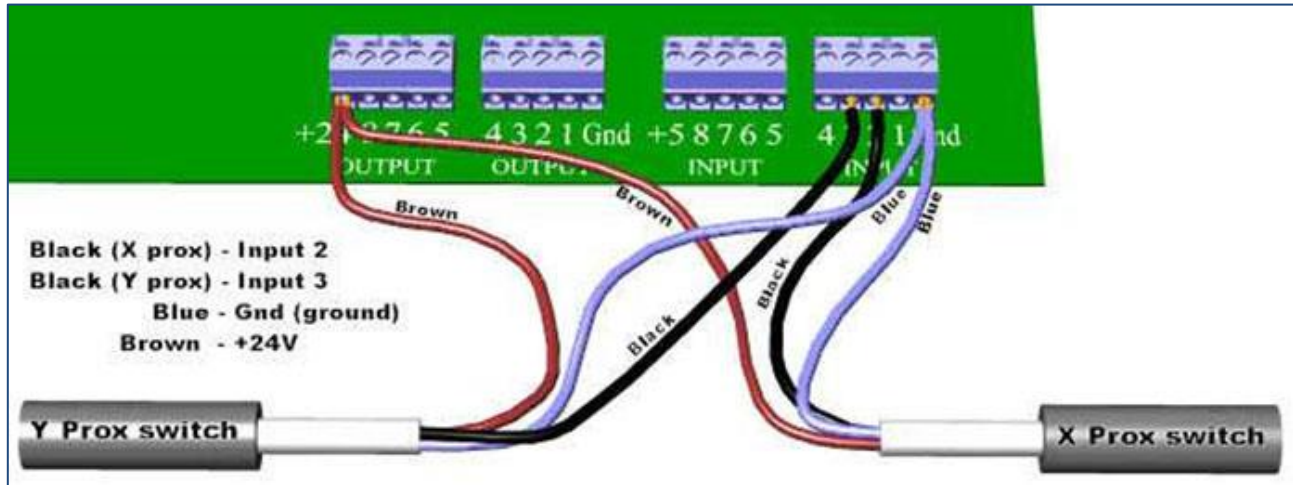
+2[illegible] 2 7 6 5
OUTPUT
4 3 2 1 Gnd
OUTPU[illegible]
+5 8 7 6 5
INPUT
4 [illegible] 1 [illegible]nd
IN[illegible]

Brown
Brown
Blue
Blue
Black
Black

Black (X prox) - Input 2
Black (Y prox) - Input 3
Blue - Gnd (ground)
Brown - +24V

Y Prox switch
X Prox switch